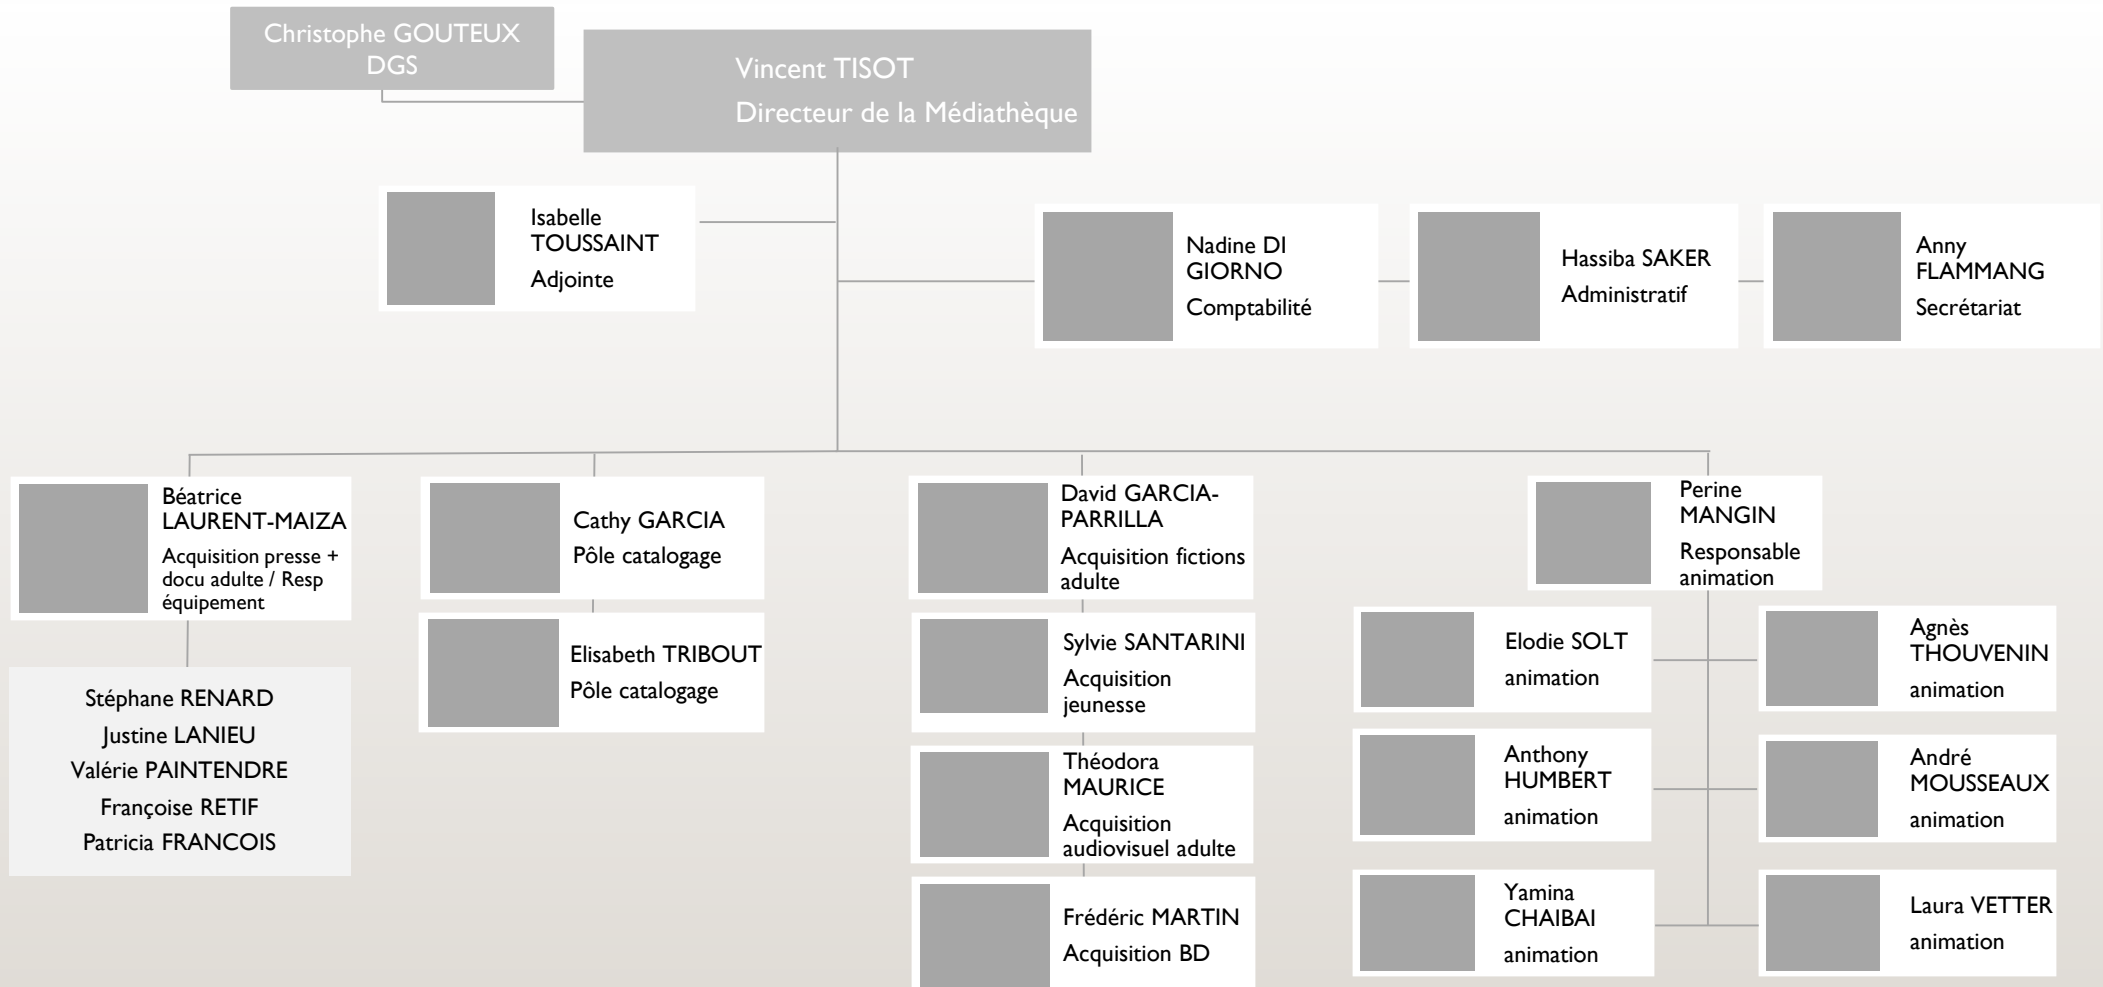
Christophe GOUTEUX
DGS

Vincent TISOT
Directeur de la Médiathèque

Isabelle TOUSSAINT
Adjointe

Nadine DI GIORNO
Comptabilité

Hassiba SAKER
Administratif

Anny FLAMMANG
Secrétariat

Béatrice LAURENT-MAIZA
Acquisition presse + docu adulte / Resp équipement

Stéphane RENARD
Justine LANIEU
Valérie PAINTENDRE
Françoise RETIF
Patricia FRANCOIS

Cathy GARCIA
Pôle catalogage

Elisabeth TRIBOUT
Pôle catalogage

David GARCIA-PARRILLA
Acquisition fictions adulte

Sylvie SANTARINI
Acquisition jeunesse

Théodora MAURICE
Acquisition audiovisuel adulte

Frédéric MARTIN
Acquisition BD

Perine MANGIN
Responsable animation

Elodie SOLT
animation

Agnès THOUVENIN
animation

Anthony HUMBERT
animation

André MOUSSEAUX
animation

Yamina CHAIBAI
animation

Laura VETTER
animation